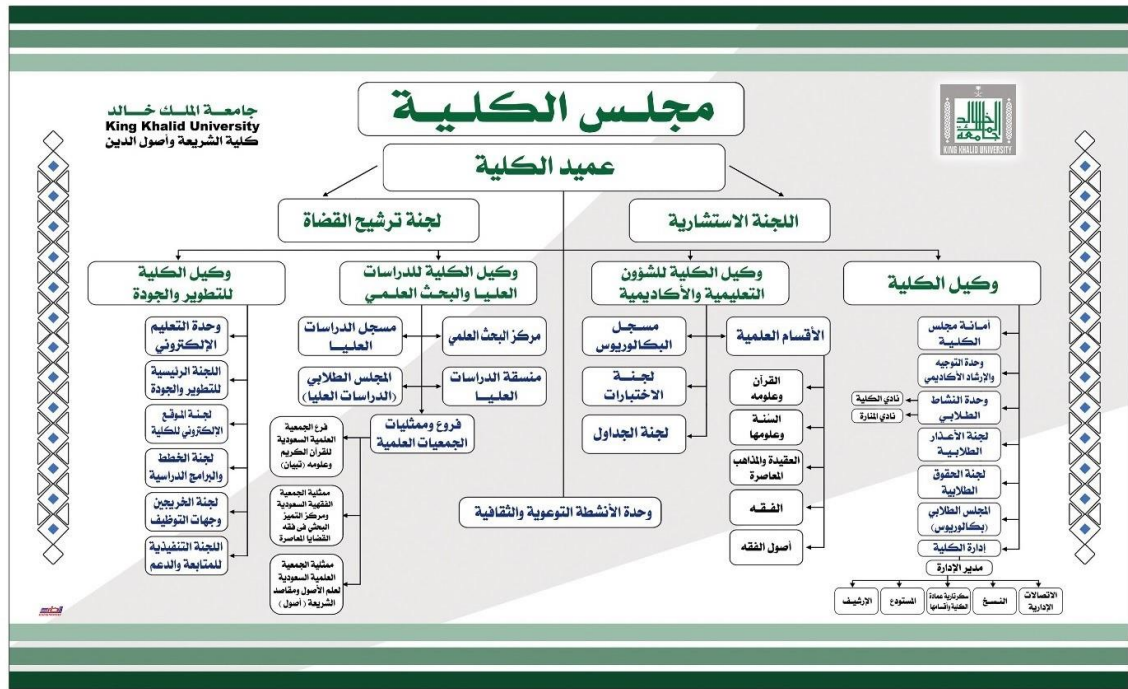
جامعة الملك خالد
King Khalid University
كلية الشريعة وأصول الدين

مجلس الكليـة

KING KHALID UNIVERSITY

عميد الكلية

لجنة ترشيح القضاة

اللجنة الاستشارية

وكيل الكلية للتطوير والجودة

وكيل الكلية للدراسات العليا والبحث العلمي

وكيل الكلية للشؤون التعليمية والأكاديمية

وكيل الكلية

وحدة التعليم الإلكتروني

اللجنة الرئيسية للتطوير والجودة

لجنة الموقع الإلكتروني للكلية

لجنة الخطط والبرامج الدراسية

لجنة الخريجين وجهات التوظيف

اللجنة التنفيذية للمتابعة والدعم

مسجل الدراسات العليا

مركز البحث العلمي

المجلس الطلابي (الدراسات العليا)

منسقة الدراسات العليا

فروع وممثليات الجمعيات العلمية

فرع الجمعية العلمية السعودية للقرآن الكريم وعلومه (تبيان)

ممثلية الجمعية الفقهية السعودية ومركز التميز البحثي في فقه القضايا المعاصرة

ممثلية الجمعية العلمية السعودية لعلم الأصول ومقاصد الشريعة (أصول)

مسجل البكالوريوس

لجنة الاختبارات

لجنة الجداول

الأقسام العلمية

القرآن وعلومه

السنة وعلومها

العقيدة والمذاهب المعاصرة

الفقـه

أصول الفقه

وحدة الأنشطة التوعوية والثقافية

أمانة مجلس الكلية

وحدة التوجيه والإرشاد الأكاديمي

وحدة النشاط الطلابي

نادي الكلية

نادي المنارة

لجنة الأعذار الطلابية

لجنة الحقوق الطلابية

المجلس الطلابي (بكالوريوس)

إدارة الكلية

مدير الإدارة

الاتصالات الإدارية

النسخ

سكرتارية عمادة الكلية وأقسامها

المستودع

الأرشيف